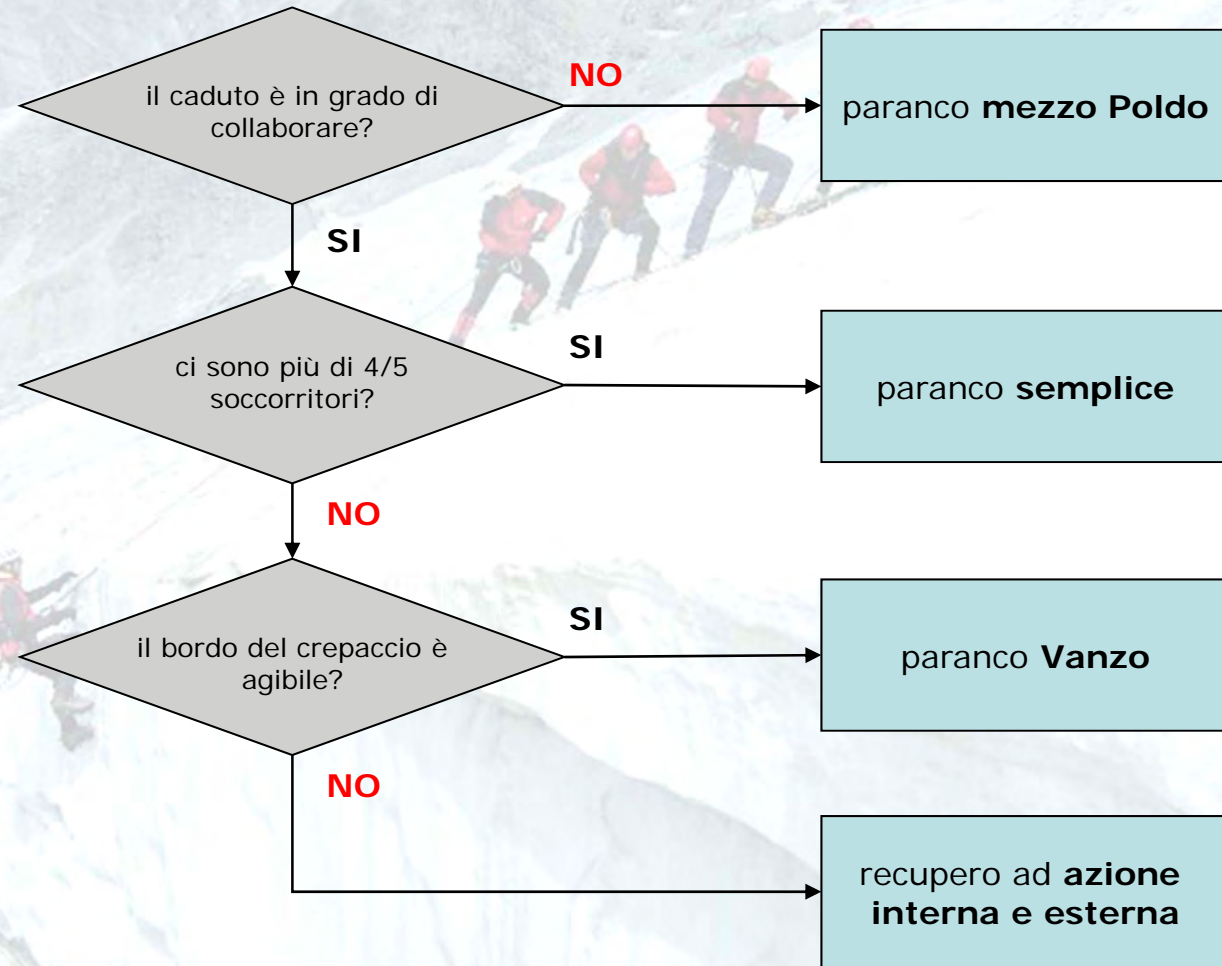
il caduto è in grado di collaborare?

NO

paranco **mezzo Poldo**

SI

ci sono più di 4/5 soccorritori?

SI

paranco **semplice**

NO

il bordo del crepaccio è agibile?

SI

paranco **Vanzo**

NO

recupero ad **azione interna e esterna**